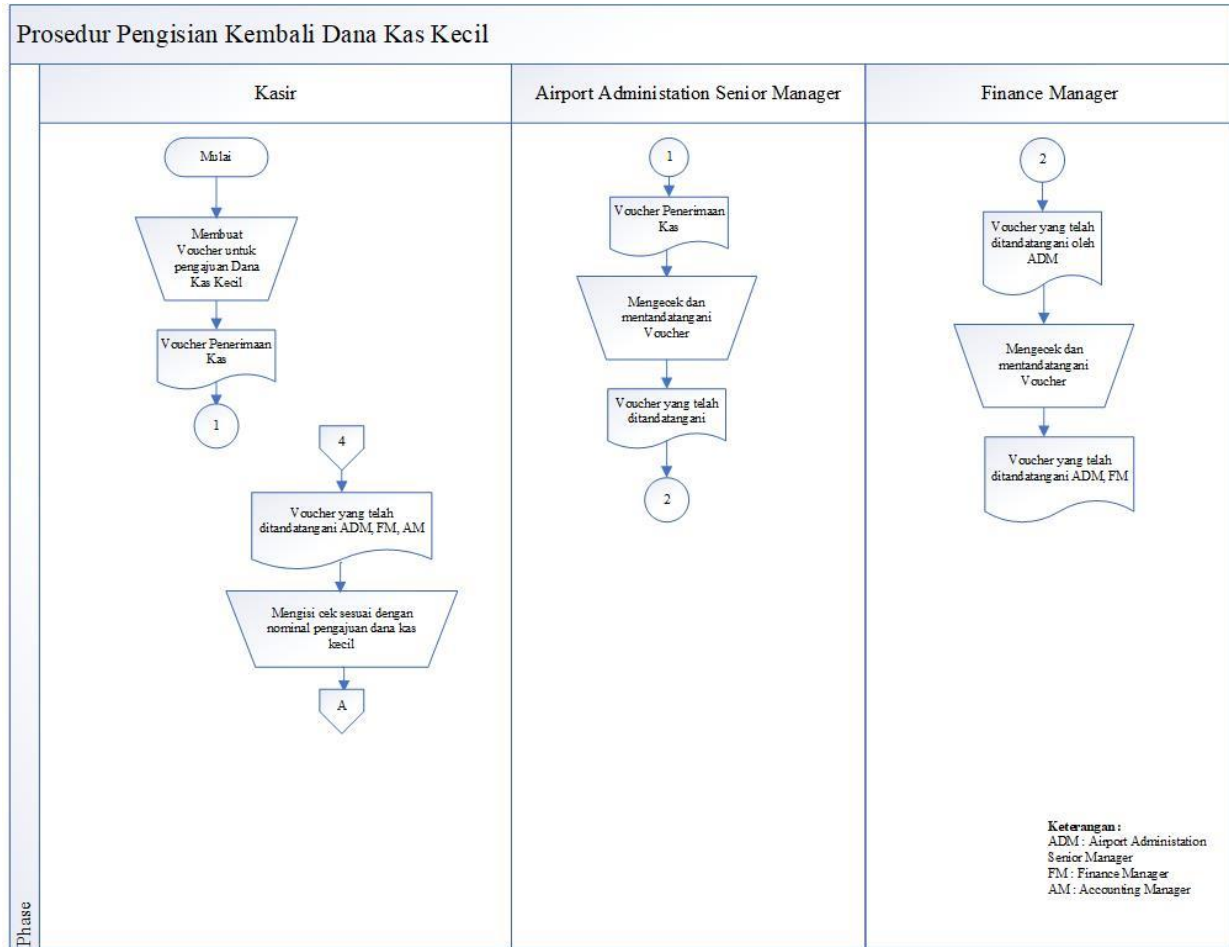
Prosedur Pengisian Kembali Dana Kas Kecil

Kasir

Airport Administation Senior Manager

Finance Manager

Mulai

Membuat Voucher untuk pengajuan Dana Kas Kecil

Voucher Penerimaan Kas

1

4

Voucher yang telah ditandatangani ADM, FM, AM

Mengisi cek sesuai dengan nominal pengajuan dana kas kecil

A

1

Voucher Penerimaan Kas

Mengecek dan mentandatangani Voucher

Voucher yang telah ditandatangani

2

2

Voucher yang telah ditandatangani oleh ADM

Mengecek dan mentandatangani Voucher

Voucher yang telah ditandatangani ADM, FM

Keterangan :
ADM : Airport Administation Senior Manager
FM : Finance Manager
AM : Accounting Manager

Phase